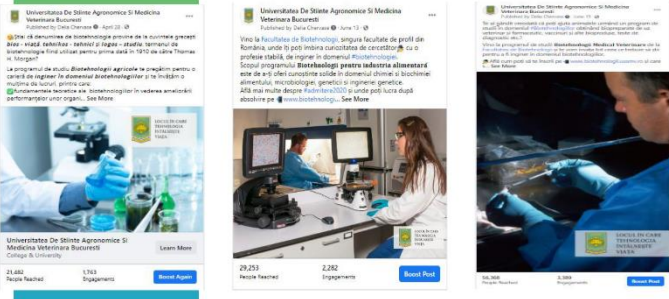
Universitatea De Stiinte Agronomice Si Medicina Veterinara Bucuresti
Published by Delia Chervase · April 20 ·

Știai că denumirea de biotehnologie provine de la cuvintele grecești bios - viață, tehnikos - tehnici și logos - studiu, termenul de biotehnologie fiind utilizat pentru prima dată în 1919 de către Thomas H. Morgan?

La programul de studiu Biotehnologii agricole te pregătim pentru o carieră de inginer în domeniul biotehnologiilor și te învățăm o mulțime de lucruri, printre care:
fundamentele teoretice ale biotehnologiilor în vederea ameliorării performanțelor unor organi... See More

LOCUL IN CARE TEHNOLOGIA INTALNESTE VIATA

Universitatea De Stiinte Agronomice Si Medicina Veterinara Bucuresti
College & University
Learn More

21,482 People Reached
1,763 Engagements
Boost Again

Universitatea De Stiinte Agronomice Si Medicina Veterinara Bucuresti
Published by Delia Chervase · June 13 ·

Vino la Facultatea de Biotehnologii, singura facultate de profil din România, unde îți poți îmbina curiozitatea de cercetător cu o profesie stabilă, de inginer în domeniul #biotehnologiei.
Scopul programului Biotehnologii pentru industria alimentară este de a-ți oferi cunoștințe solide în domeniul chimiei și biochimiei alimentului, microbiologiei, geneticii și ingineriei genetice.
Află mai multe despre #admitere2020 și unde poți lucra după absolvire pe www.biotehnologii... See More

LOCUL IN CARE TEHNOLOGIA INTALNESTE VIATA

29,253 People Reached
2,282 Engagements
Boost Post

Universitatea De Stiinte Agronomice Si Medicina Veterinara Bucuresti
Published by Delia Chervase · June 19 ·

Te-ai gândit vreodată ce poți spune animalelor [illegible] un program de studii în domeniul #biotehnologiilor obținând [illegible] informații și formarea, vaccinuri și alte biotehnologii, teste de diagnostic etc?

La programul de studii Biotehnologii Medical Veterinare de la Facultatea de Biotehnologii te vom învăța tot ce trebuie pentru a deveni un inginer în domeniul biotehnologiilor.

Află cum poți să te înscrii pe www.biotehnologiiusamv.ro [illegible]

LOCUL IN CARE TEHNOLOGIA INTALNESTE VIATA

56,368 People Reached
3,388 Engagements
Boost Post